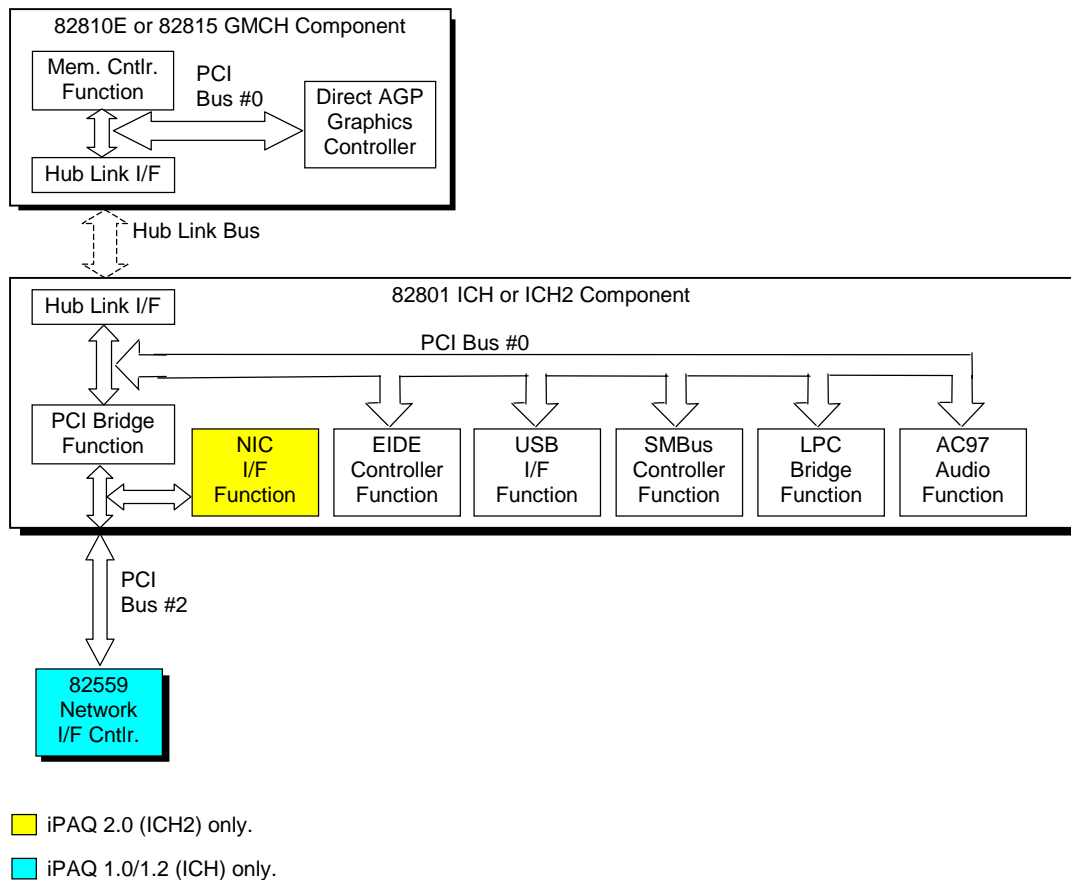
82810E or 82815 GMCH Component

Mem. Cntlr. Function

PCI Bus #0

Direct AGP Graphics Controller

Hub Link I/F

Hub Link Bus

Hub Link I/F

82801 ICH or ICH2 Component

PCI Bus #0

PCI Bridge Function

NIC I/F Function

EIDE Controller Function

USB I/F Function

SMBus Controller Function

LPC Bridge Function

AC97 Audio Function

PCI Bus #2

82559 Network I/F Cntlr.

iPAQ 2.0 (ICH2) only.

iPAQ 1.0/1.2 (ICH) only.